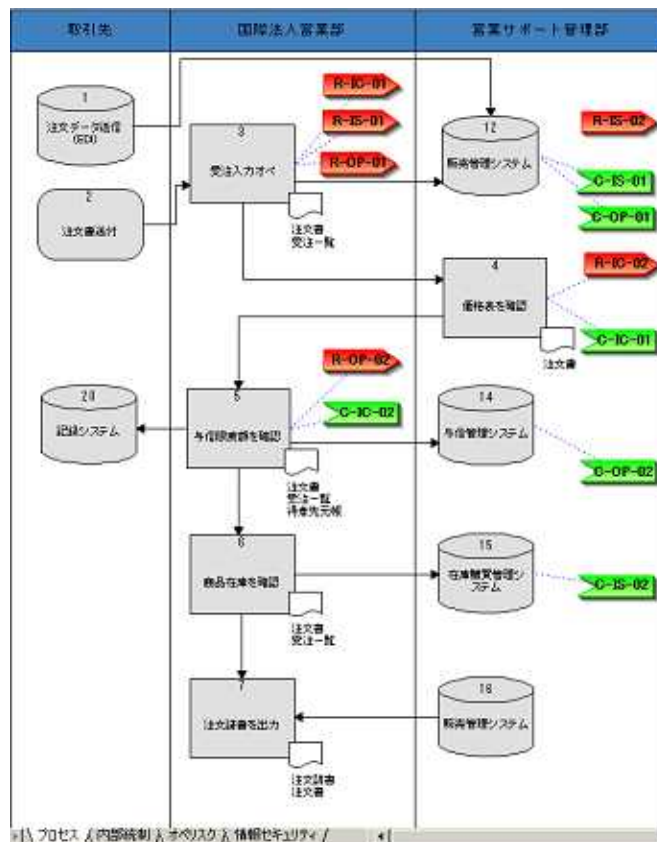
取引先

国際法人営業部

営業サポート管理部

1
注文データ送信（EDI）

2
注文書送付

3
受注入力オペ

R-IC-01
R-IS-01
R-OP-01

注文書
受注一覧

12
販売管理システム

R-IS-02
C-IS-01
C-OP-01

4
価格表を確認

R-IC-02
C-IC-01

注文書

20
記録システム

5
与信限度額を確認

R-OP-02
C-IC-02

注文書
受注一覧
得意先元帳

14
与信管理システム

C-OP-02

6
商品在庫を確認

注文書
受注一覧

15
在庫管理システム

C-IS-02

7
注文請書を出力

注文請書
注文書

16
販売管理システム

プロセス　内部統制　オペリスク　情報セキュリティ